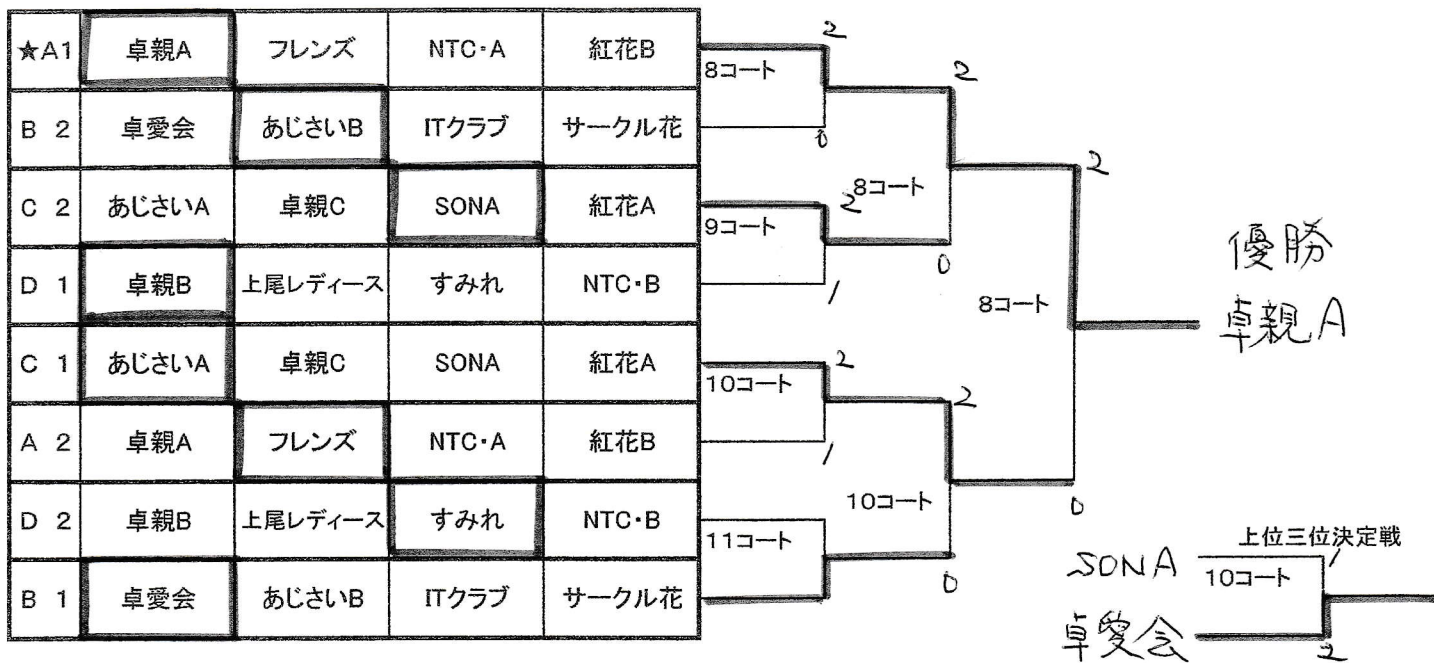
| ★A1 | 卓親A | フレンズ | NTC・A | 紅花B |
|---|---|---|---|---|
| B 2 | 卓愛会 | あじさいB | ITクラブ | サークル花 |
| C 2 | あじさいA | 卓親C | SONA | 紅花A |
| D 1 | 卓親B | 上尾レディース | すみれ | NTC・B |
| C 1 | あじさいA | 卓親C | SONA | 紅花A |
| A 2 | 卓親A | フレンズ | NTC・A | 紅花B |
| D 2 | 卓親B | 上尾レディース | すみれ | NTC・B |
| B 1 | 卓愛会 | あじさいB | ITクラブ | サークル花 |

8コート
2
0
2
9コート
2
1
8コート
0
2
8コート
2
10コート
2
1
2
11コート
0
10コート
0

優勝
卓親A

上位三位決定戦
SONA
10コート
1
卓愛会
2